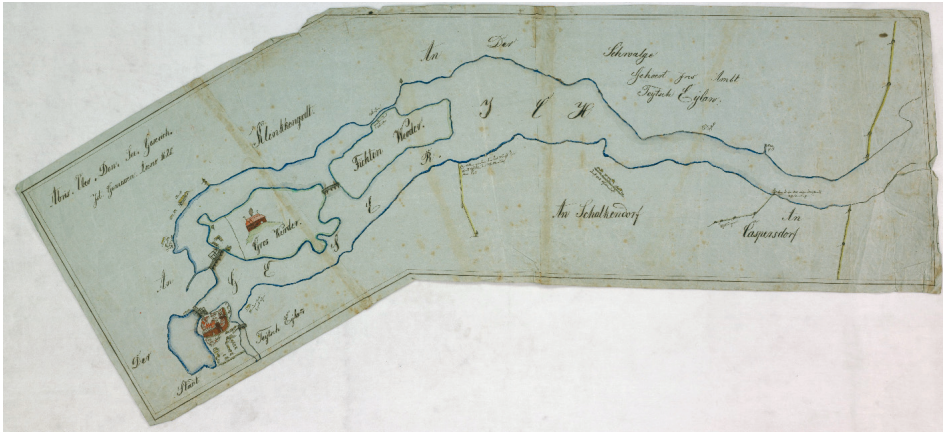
An Der Schwalge Gehört zu Amt Teutsch Eylau

Kleinkengeltt

Fichten Werder

S E H

Gros Werder

Vom Von Dem See Geserich zu ... Anno 1676

An G E S E

An Schalkendorf

An Caspersdorf

Der Stadt Teutsch Eylau